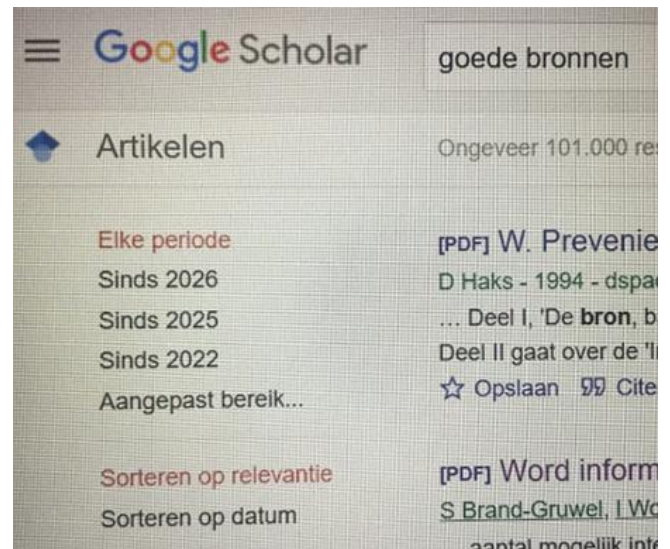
Google Scholar goede bronnen

Artikelen

Ongeveer 101.000 re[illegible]

Elke periode
Sinds 2026
Sinds 2025
Sinds 2022
Aangepast bereik...

Sorteren op relevantie
Sorteren op datum

[PDF] W. Prevenie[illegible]
D Haks - 1994 - dspa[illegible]
... Deel I, 'De **bron**, b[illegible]
Deel II gaat over de 'I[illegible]
☆ Opslaan 99 Cite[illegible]

[PDF] Word inform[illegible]
S Brand-Gruwel, I Wo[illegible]
aantal mogelijk inf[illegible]